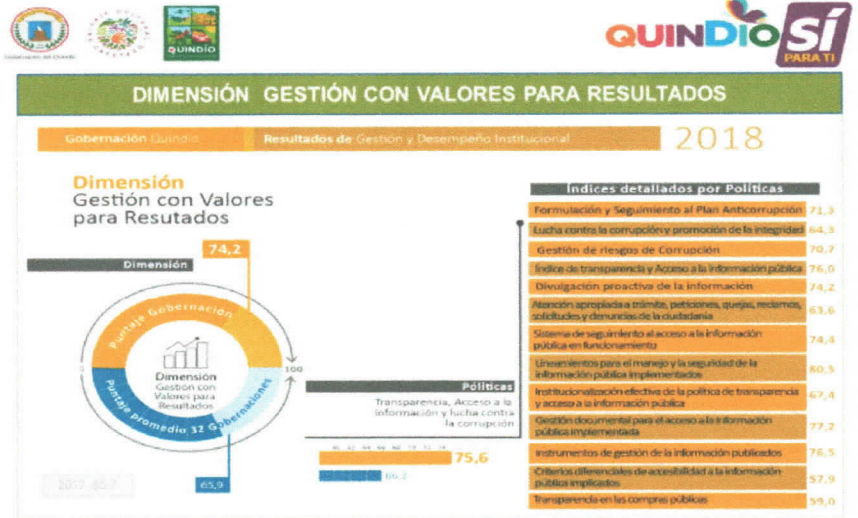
QUINDÍO SÍ PARA TI

QUINDÍO

DIMENSIÓN GESTIÓN CON VALORES PARA RESULTADOS

Gobernación Quindío | Resultados de Gestión y Desempeño Institucional | 2018

Dimensión
Gestión con Valores para Resutados

74,2

Dimensión

Puntaje Gobernación

Dimension Gestion con Valores para Resultados

Puntaje promedio 32 Gobernaciones

100

65,9

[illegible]

Índices detallados por Políticas

| | |
|---|---|
| Formulación y Seguimiento al Plan Anticorrupción | 71,3 |
| Lucha contra la corrupción y promoción de la integridad | 64,3 |
| Gestión de riesgos de Corrupción | 70,7 |
| Índice de transparencia y Acceso a la información pública | 76,0 |
| Divulgación proactiva de la información | 74,2 |
| Atención apropiada a trámite, peticiones, quejas, reclamos, solicitudes y denuncias de la ciudadanía | 63,6 |
| Sistema de seguimiento al acceso a la información pública en funcionamiento | 74,4 |
| Lineamientos para el manejo y la seguridad de la información pública implementados | 80,3 |
| Institucionalización efectiva de la política de transparencia y acceso a la información pública | 67,4 |
| Gestión documental para el acceso a la información pública implementada | 77,2 |
| Instrumentos de gestión de la información publicados | 76,5 |
| Criterios diferenciales de accesibilidad a la información pública implicados | 57,9 |
| Transparencia en las compras públicas | 59,0 |

Políticas

Transparencia, Acceso a la información y lucha contra la corrupción

75,6

66,2